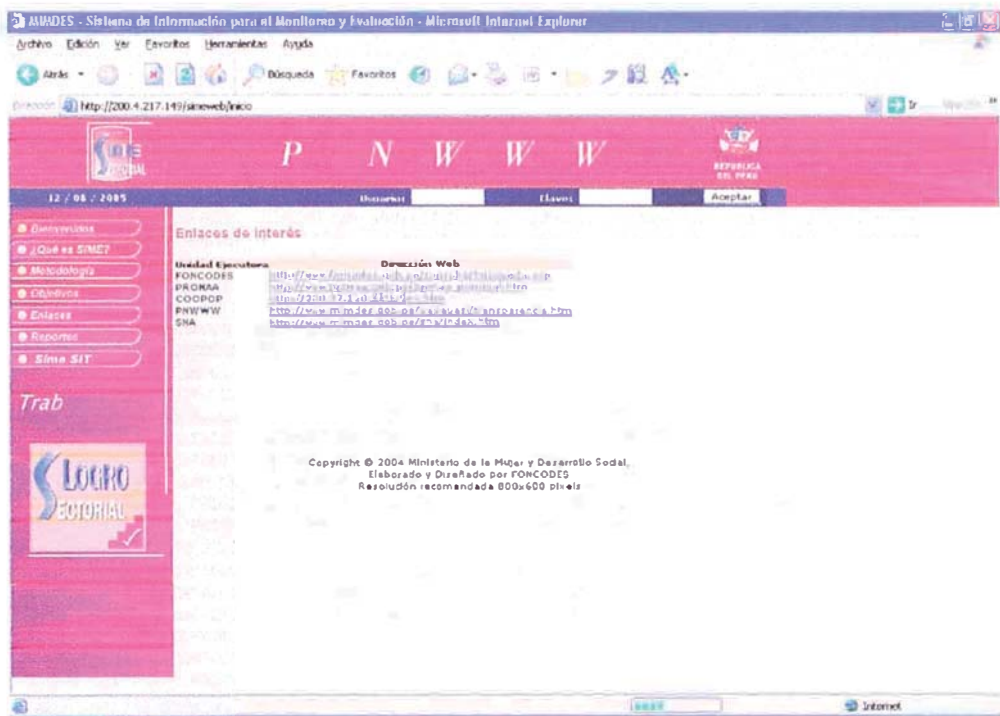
MIMDES - Sistema de Información para el Monitoreo y Evaluación - Microsoft Internet Explorer

Archivo Edición Ver Favoritos Herramientas Ayuda

Atrás Búsqueda Favoritos

Dirección http://200.4.217.149/simeweb/inicio

Ir Vínculos

SIME SECTORIAL

P N W W W

REPUBLICA DEL PERU

12 / 08 / 2005

Usuario: Clave: Aceptar

Bienvenidos
¿Qué es SIME?
Metodología
Objetivos
Enlaces
Reportes
Sime SIT

Trab

LOGRO SECTORIAL

Enlaces de interés

| Unidad Ejecutora | Dirección Web |
|---|---|
| FONCODES | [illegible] |
| PRONAA | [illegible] |
| COOPOP | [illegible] |
| PNWWW | http://www.mimdes.gob.pe/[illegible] |
| SNA | http://www.mimdes.gob.pe/sna/index.htm |

Copyright © 2004 Ministerio de la Mujer y Desarrollo Social, Elaborado y Diseñado por FONCODES
Resolución recomendada 800x600 pixels

Internet